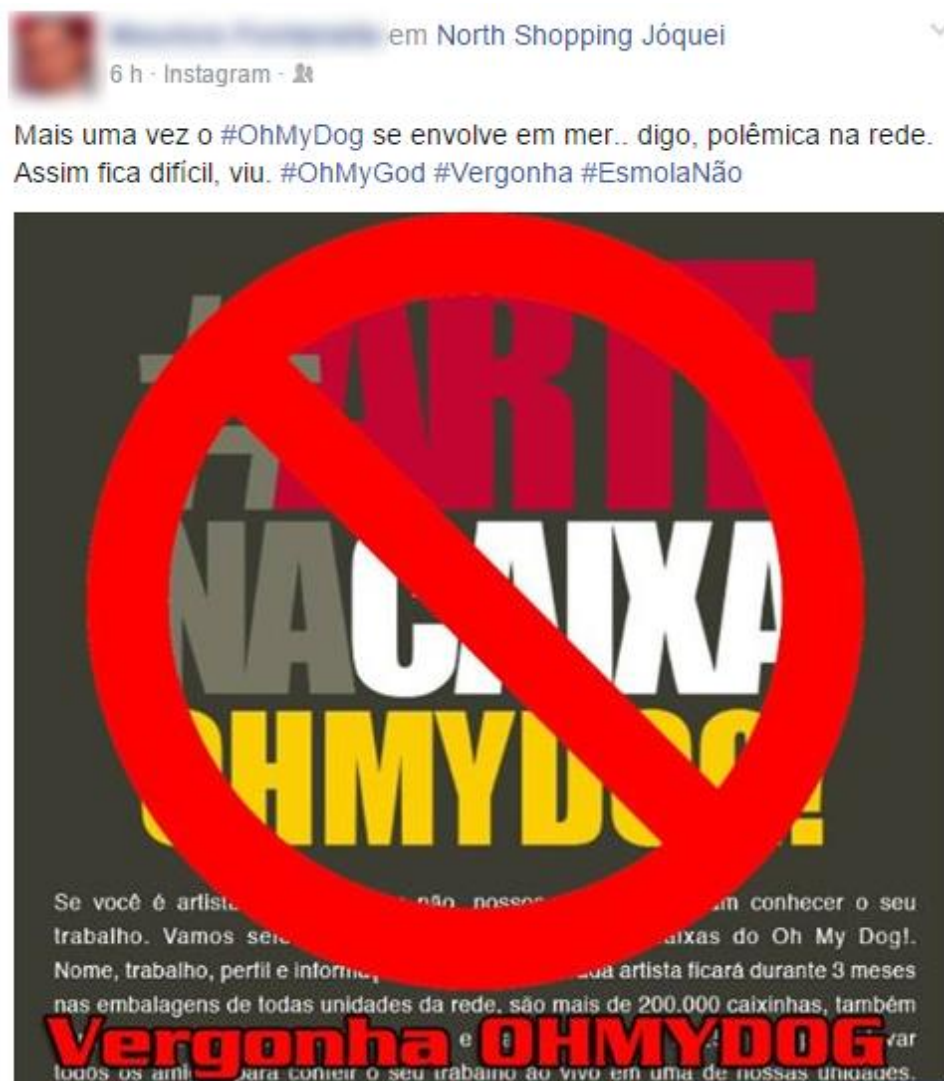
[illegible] em North Shopping Jóquei
6 h · Instagram ·

Mais uma vez o #OhMyDog se envolve em mer.. digo, polêmica na rede. Assim fica difícil, viu. #OhMyGod #Vergonha #EsmolaNão

#ARTE NACAIXA OHMYDOG!

Se você é artista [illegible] não, nossos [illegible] conhecer o seu trabalho. Vamos sel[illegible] caixas do Oh My Dog!. Nome, trabalho, perfil e informa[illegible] cada artista ficará durante 3 meses nas embalagens de todas unidades da rede, são mais de 200.000 caixinhas, também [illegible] e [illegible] var todos os ami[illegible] para conferir o seu trabalho ao vivo em uma de nossas unidades.

Vergonha OHMYDOG